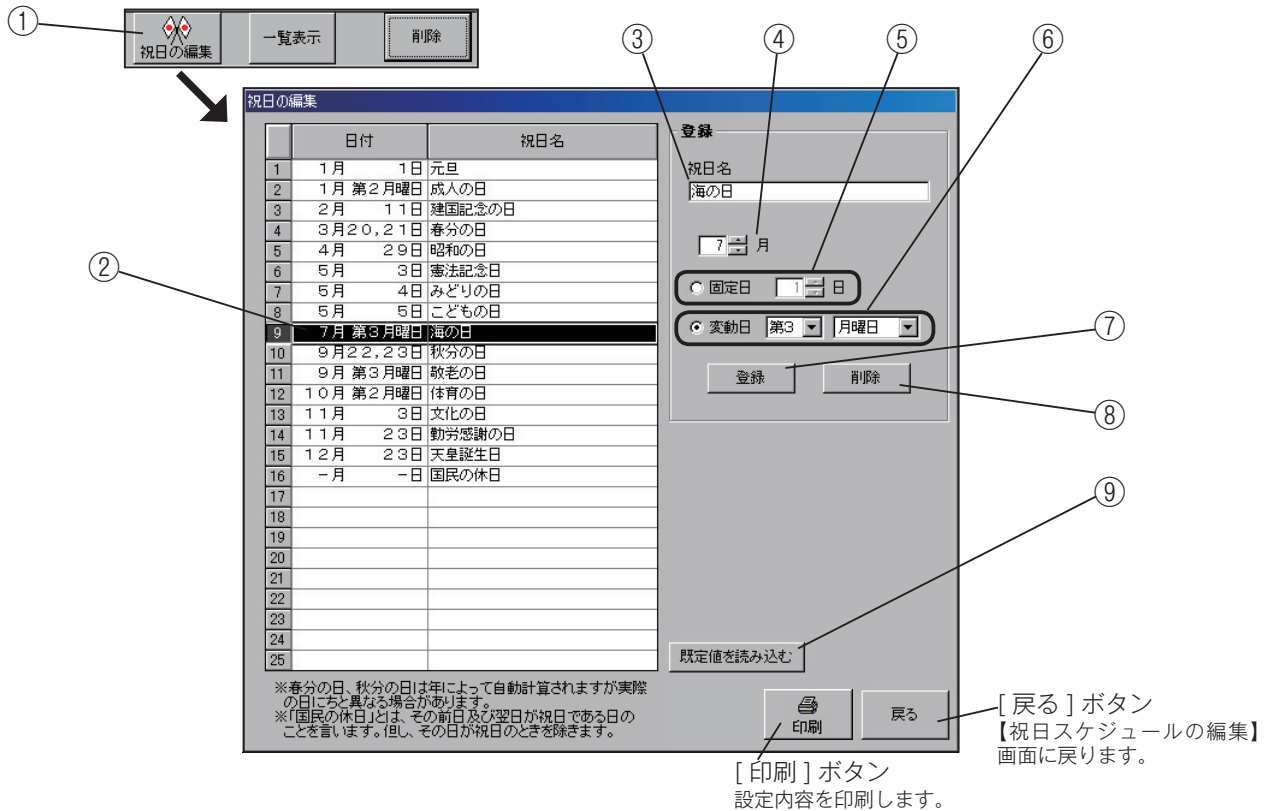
①

祝日の編集 一覧表示 削除

③ ④ ⑤ ⑥

祝日の編集

| | 日付 | 祝日名 |
|---|---|---|
| 1 | 1月 1日 | 元旦 |
| 2 | 1月 第2月曜日 | 成人の日 |
| 3 | 2月 11日 | 建国記念の日 |
| 4 | 3月20,21日 | 春分の日 |
| 5 | 4月 29日 | 昭和の日 |
| 6 | 5月 3日 | 憲法記念日 |
| 7 | 5月 4日 | みどりの日 |
| 8 | 5月 5日 | こどもの日 |
| 9 | 7月 第3月曜日 | 海の日 |
| 10 | 9月22,23日 | 秋分の日 |
| 11 | 9月 第3月曜日 | 敬老の日 |
| 12 | 10月 第2月曜日 | 体育の日 |
| 13 | 11月 3日 | 文化の日 |
| 14 | 11月 23日 | 勤労感謝の日 |
| 15 | 12月 23日 | 天皇誕生日 |
| 16 | ー月 ー日 | 国民の休日 |
| 17 | | |
| 18 | | |
| 19 | | |
| 20 | | |
| 21 | | |
| 22 | | |
| 23 | | |
| 24 | | |
| 25 | | |

②

登録
祝日名
海の日
7 月
固定日 1 日
変動日 第3 月曜日
⑦
登録 削除
⑧
⑨
既定値を読み込む

※春分の日、秋分の日は年によって自動計算されますが実際の日にちと異なる場合があります。
※「国民の休日」とは、その前日及び翌日が祝日である日のことを言います。但し、その日が祝日のときを除きます。

印刷 戻る

[ 戻る ] ボタン
【祝日スケジュールの編集】画面に戻ります。

[ 印刷 ] ボタン
設定内容を印刷します。